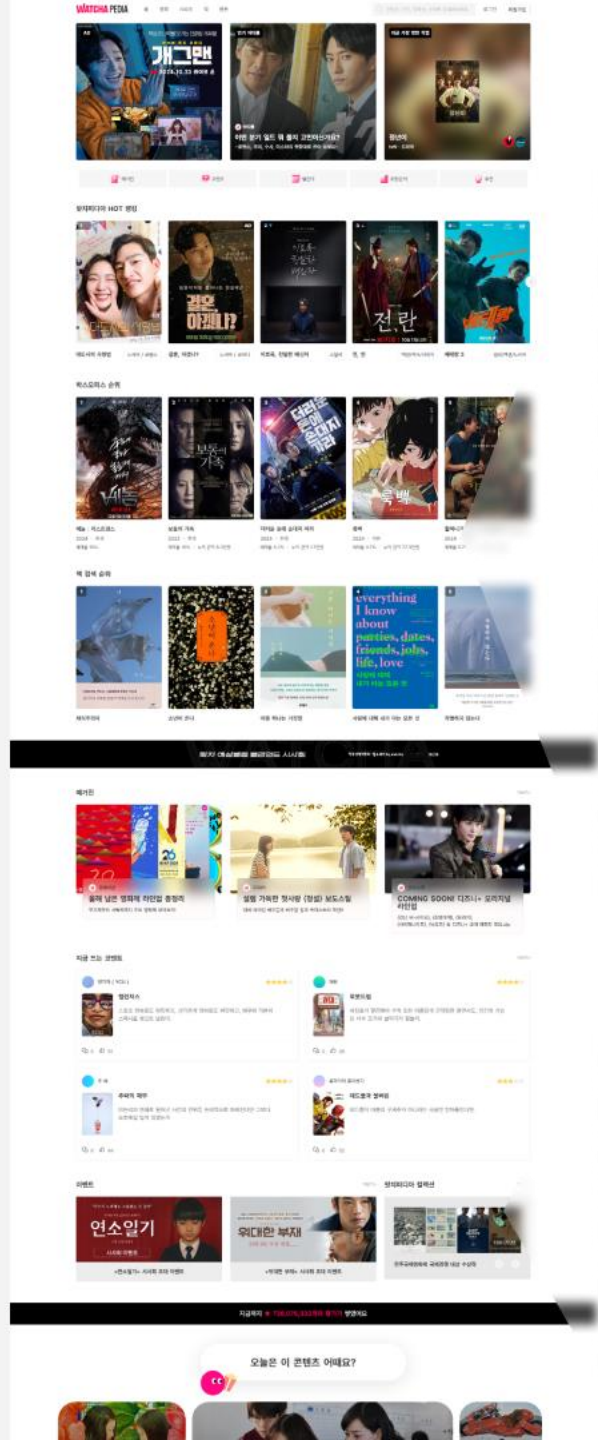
WATCHA PEDIA

개그맨

2024.10.23 온라인 개봉

전,란

결혼, 하겠니?

왓챠피디아 HOT 랭킹

박스오피스 순위

베놈 : 라스트 댄스

보통의 가족

대도시의 사랑법

룩백

책 검색 순위

everything I know about parties, dates, friends, jobs, life, love

매거진

COMING SOON! 디즈니+ 오리지널 라인업

지금 뜨는 코멘트

이벤트

연소일기

위대한 부재

왓챠피디아 컬렉션

오늘은 이 콘텐츠 어때요?